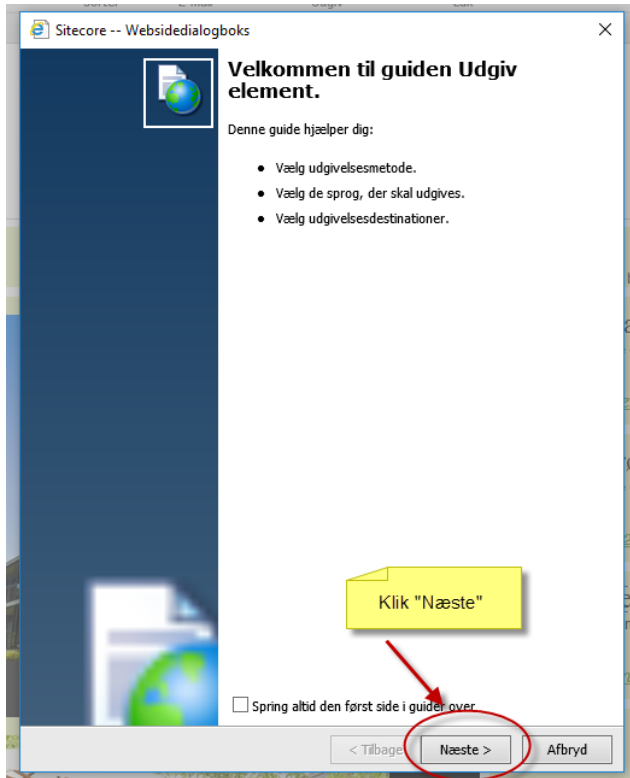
Sitecore -- Websidedialogboks

Velkommen til guiden Udgiv element.

Denne guide hjælper dig:

- Vælg udgivelsesmetode.
- Vælg de sprog, der skal udgives.
- Vælg udgivelsesdestinationer.

Klik "Næste"

Spring altid den først side i guiden over

< Tilbage

Næste >

Afbryd